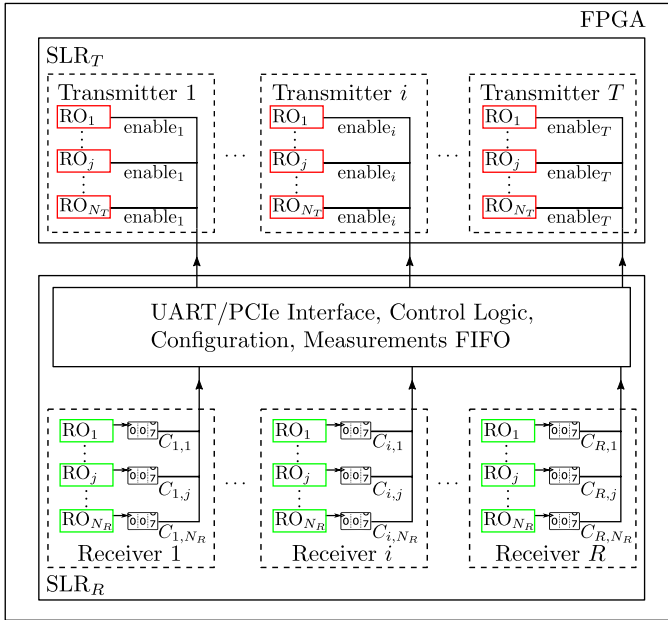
FPGA

SLR$_T$

Transmitter 1
RO$_1$ enable$_1$
RO$_j$ enable$_1$
RO$_{N_T}$ enable$_1$

...

Transmitter $i$
RO$_1$ enable$_i$
RO$_j$ enable$_i$
RO$_{N_T}$ enable$_i$

...

Transmitter $T$
RO$_1$ enable$_T$
RO$_j$ enable$_T$
RO$_{N_T}$ enable$_T$

UART/PCIe Interface, Control Logic, Configuration, Measurements FIFO

RO$_1$ 0 0 7 $C_{1,1}$
RO$_j$ 0 0 7 $C_{1,j}$
RO$_{N_R}$ 0 0 7 $C_{1,N_R}$
Receiver 1

...

RO$_1$ 0 0 7 $C_{i,1}$
RO$_j$ 0 0 7 $C_{i,j}$
RO$_{N_R}$ 0 0 7 $C_{i,N_R}$
Receiver $i$

...

RO$_1$ 0 0 7 $C_{R,1}$
RO$_j$ 0 0 7 $C_{R,j}$
RO$_{N_R}$ 0 0 7 $C_{R,N_R}$
Receiver $R$

SLR$_R$